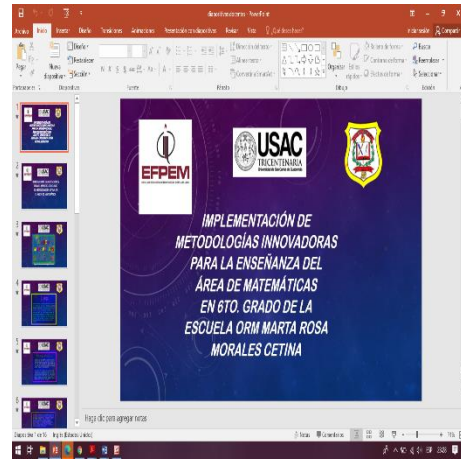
EFPEM

USAC
TRICENTENARIA

IMPLEMENTACIÓN DE METODOLOGÍAS INNOVADORAS PARA LA ENSEÑANZA DEL ÁREA DE MATEMÁTICAS EN 6TO. GRADO DE LA ESCUELA ORM MARTA ROSA MORALES CETINA

Haga clic para agregar notas

Archivo Inicio Insertar Diseño Transiciones Animaciones Presentación con diapositivas Revisar Vista ¿Qué desea hacer?

Pegar Nueva diapositiva Diseño Restablecer Sección Portapapeles Diapositivas Fuente Párrafo Dibujo Edición Organizar Buscar Reemplazar Seleccionar

Diapositiva 1 de 16 Notas Comentarios